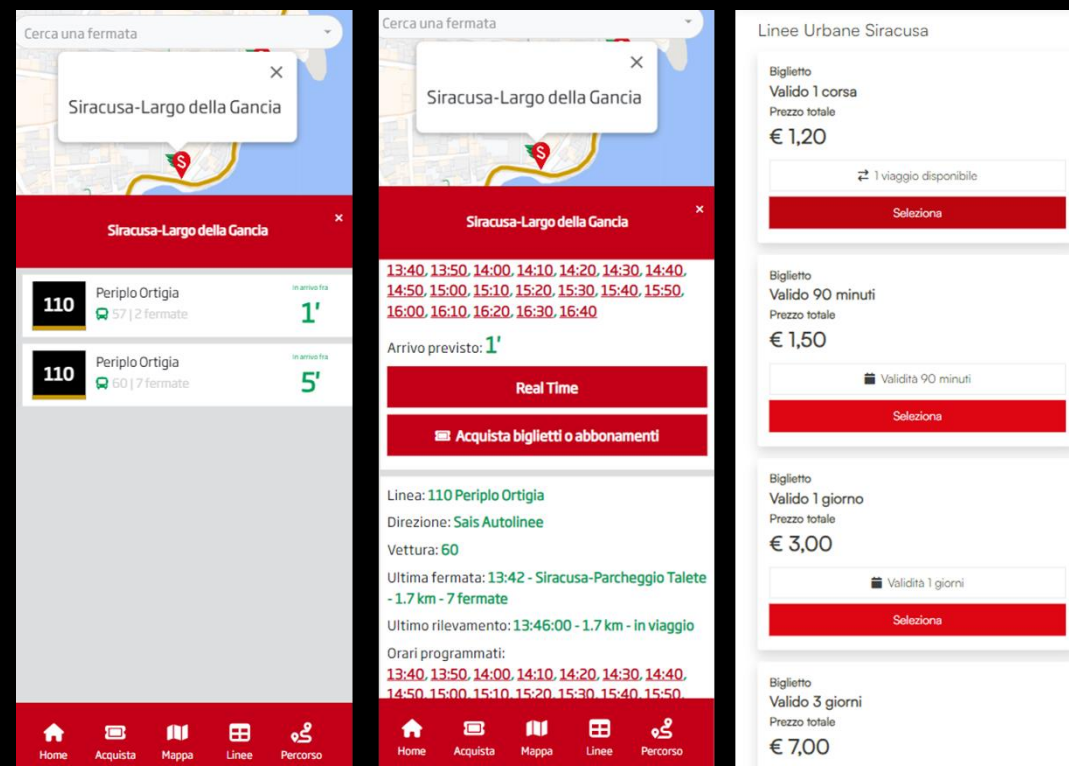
Cerca una fermata

Siracusa-Largo della Gancia

Siracusa-Largo della Gancia

110 Periplo Ortigia
57 | 2 fermate
in arrivo fra
1'

110 Periplo Ortigia
60 | 7 fermate
in arrivo fra
5'

Home Acquista Mappa Linee Percorso

Cerca una fermata

Siracusa-Largo della Gancia

Siracusa-Largo della Gancia

13:40, 13:50, 14:00, 14:10, 14:20, 14:30, 14:40, 14:50, 15:00, 15:10, 15:20, 15:30, 15:40, 15:50, 16:00, 16:10, 16:20, 16:30, 16:40

Arrivo previsto: 1'

Real Time

Acquista biglietti o abbonamenti

Linea: 110 Periplo Ortigia

Direzione: Sais Autolinee

Vettura: 60

Ultima fermata: 13:42 - Siracusa-Parcheggio Talete - 1.7 km - 7 fermate

Ultimo rilevamento: 13:46:00 - 1.7 km - in viaggio

Orari programmati:
13:40, 13:50, 14:00, 14:10, 14:20, 14:30, 14:40, 14:50, 15:00, 15:10, 15:20, 15:30, 15:40, 15:50,

Home Acquista Mappa Linee Percorso

Linee Urbane Siracusa

Biglietto
Valido 1 corsa
Prezzo totale
€ 1,20
1 viaggio disponibile
Seleziona

Biglietto
Valido 90 minuti
Prezzo totale
€ 1,50
Validità 90 minuti
Seleziona

Biglietto
Valido 1 giorno
Prezzo totale
€ 3,00
Validità 1 giorni
Seleziona

Biglietto
Valido 3 giorni
Prezzo totale
€ 7,00